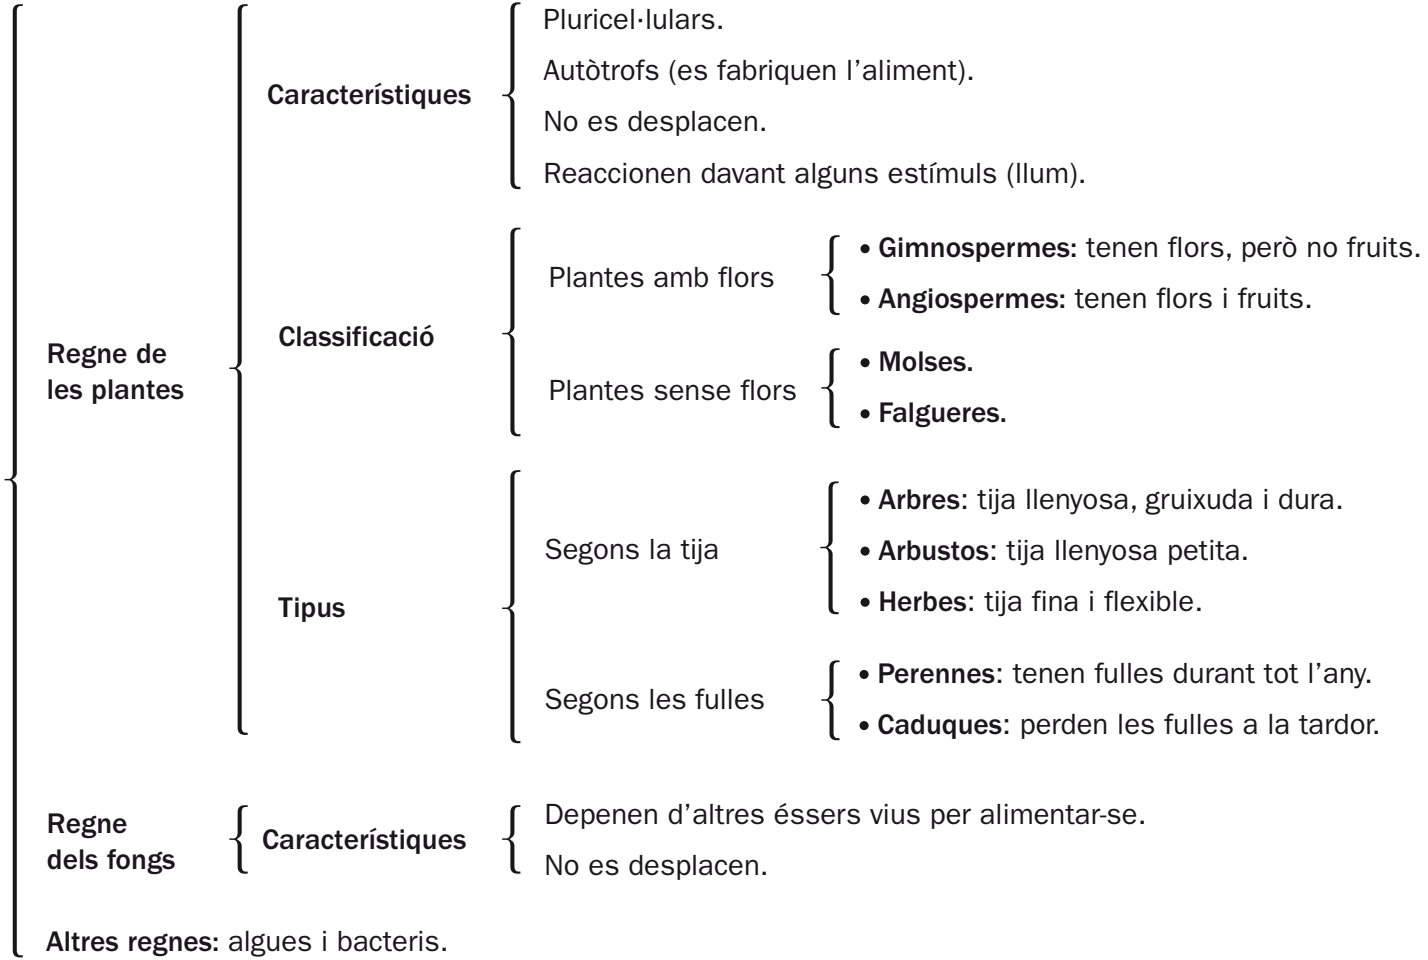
Regne de les plantes

Característiques

Pluricel·lulars.

Autòtrofs (es fabriquen l'aliment).

No es desplacen.

Reaccionen davant alguns estímuls (llum).

Classificació

Plantes amb flors

• Gimnospermes: tenen flors, però no fruits.

• Angiospermes: tenen flors i fruits.

Plantes sense flors

• Molses.

• Falgueres.

Tipus

Segons la tija

• Arbres: tija llenyosa, gruixuda i dura.

• Arbustos: tija llenyosa petita.

• Herbes: tija fina i flexible.

Segons les fulles

• Perennes: tenen fulles durant tot l'any.

• Caduques: perden les fulles a la tardor.

Regne dels fongs

Característiques

Depenen d'altres éssers vius per alimentar-se.

No es desplacen.

Altres regnes: algues i bacteris.